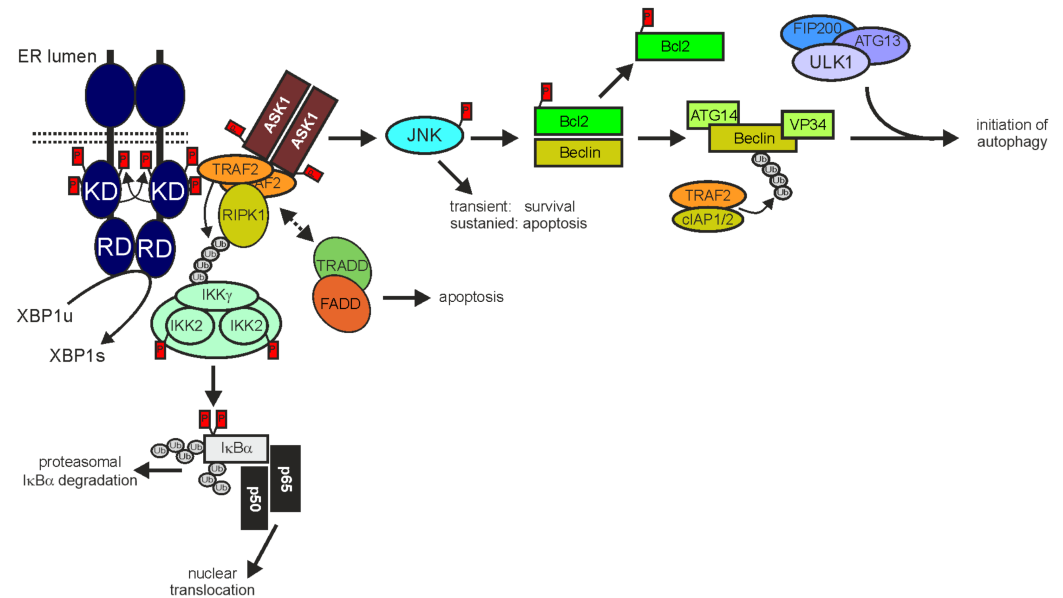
ER lumen

P P P P P P P P P P P P P P

KD KD

RD RD

XBP1u

XBP1s

ASK1 ASK1

TRAF2

TRAF2

RIPK1

Ub Ub Ub Ub

IKK$\gamma$

IKK2 IKK2

TRADD

FADD

apoptosis

JNK

transient: survival
sustanied: apoptosis

Bcl2

Bcl2

Beclin

ATG14

Beclin

VP34

Ub Ub Ub Ub

TRAF2

cIAP1/2

FIP200

ATG13

ULK1

initiation of autophagy

Ub Ub Ub Ub

I$\kappa$B$\alpha$

Ub Ub

p65

p50

proteasomal
I$\kappa$B$\alpha$ degradation

nuclear
translocation